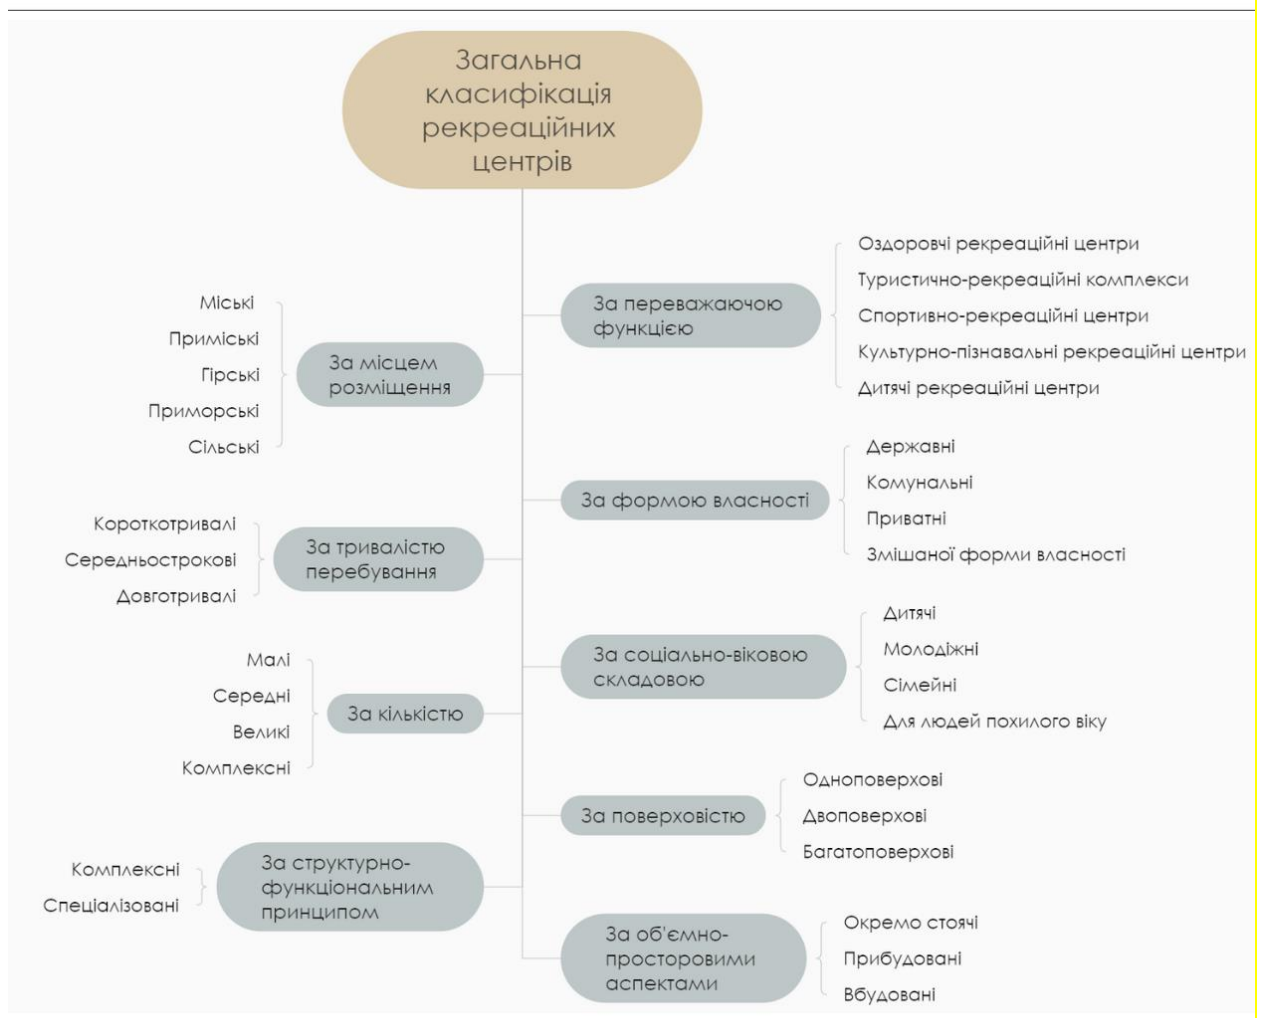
Загальна класифікація рекреаційних центрів

За переважаючою функцією
Оздоровчі рекреаційні центри
Туристично-рекреаційні комплекси
Спортивно-рекреаційні центри
Культурно-пізнавальні рекреаційні центри
Дитячі рекреаційні центри

За місцем розміщення
Міські
Приміські
Гірські
Приморські
Сільські

За формою власності
Державні
Комунальні
Приватні
Змішаної форми власності

За тривалістю перебування
Короткотривалі
Середньострокові
Довготривалі

За соціально-віковою складовою
Дитячі
Молодіжні
Сімейні
Для людей похилого віку

За кількістю
Малі
Середні
Великі
Комплексні

За поверховістю
Одноповерхові
Двоповерхові
Багатоповерхові

За структурно-функціональним принципом
Комплексні
Спеціалізовані

За об'ємно-просторовими аспектами
Окремо стоячі
Прибудовані
Вбудовані